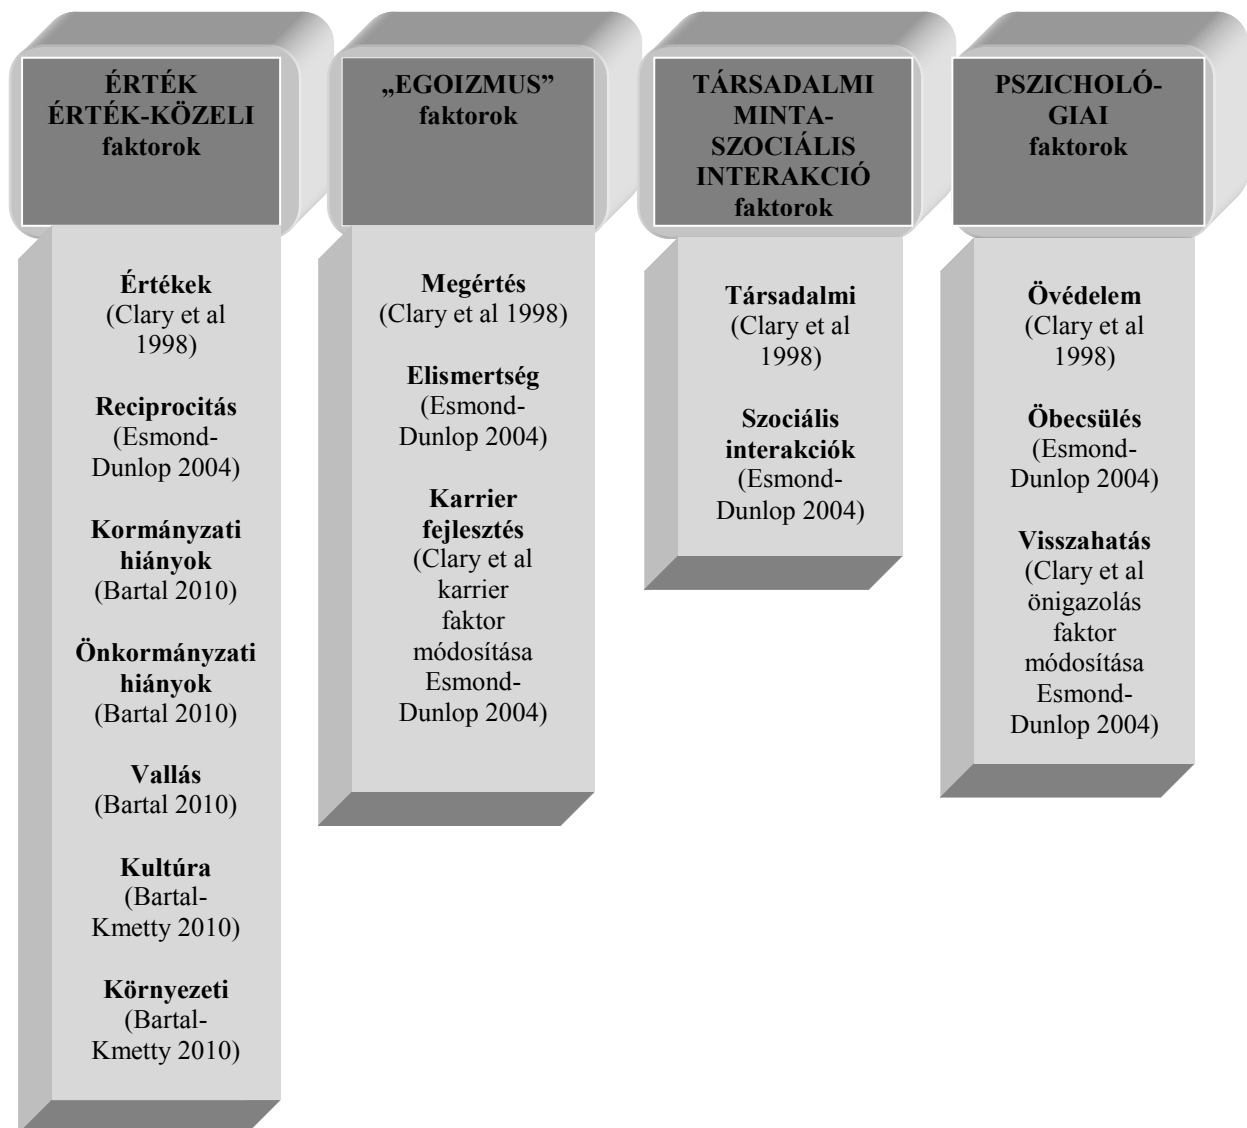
ÉRTÉK ÉRTÉK-KÖZELI faktorok

Értékek (Clary et al 1998)

Reciprocitás (Esmond-Dunlop 2004)

Kormányzati hiányok (Bartal 2010)

Önkormányzati hiányok (Bartal 2010)

Vallás (Bartal 2010)

Kultúra (Bartal-Kmetty 2010)

Környezeti (Bartal-Kmetty 2010)

„EGOIZMUS" faktorok

Megértés (Clary et al 1998)

Elismertség (Esmond-Dunlop 2004)

Karrier fejlesztés (Clary et al karrier faktor módosítása Esmond-Dunlop 2004)

TÁRSADALMI MINTA-SZOCIÁLIS INTERAKCIÓ faktorok

Társadalmi (Clary et al 1998)

Szociális interakciók (Esmond-Dunlop 2004)

PSZICHOLÓ-GIAI faktorok

Övédelem (Clary et al 1998)

Öbecsülés (Esmond-Dunlop 2004)

Visszahatás (Clary et al önigazolás faktor módosítása Esmond-Dunlop 2004)